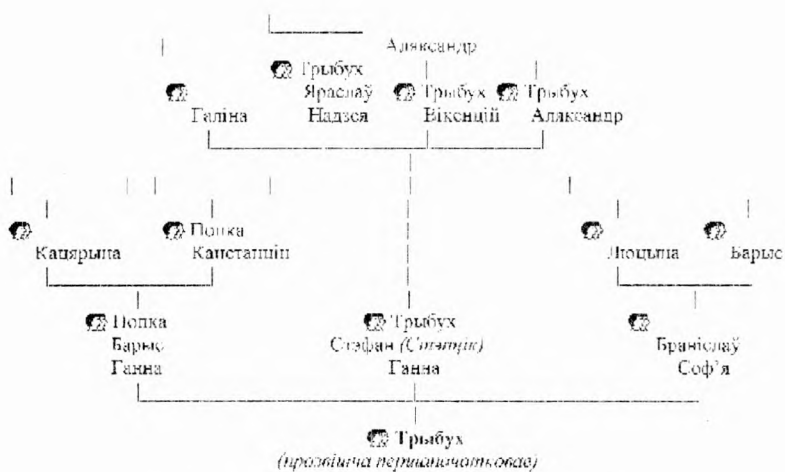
Аляксандр

Грыбух Яраслаў
Галіна
Надзея
Грыбух Вікенцій
Грыбух Аляксандр

Кацярына
Попка Канстанцін
Люцыла
Барыс

Попка Барыс Ганна
Грыбух Стэфан (Стэпус) Ганна
Браніслаў Соф'я

Грыбух
(прозвішча першапачатковае)